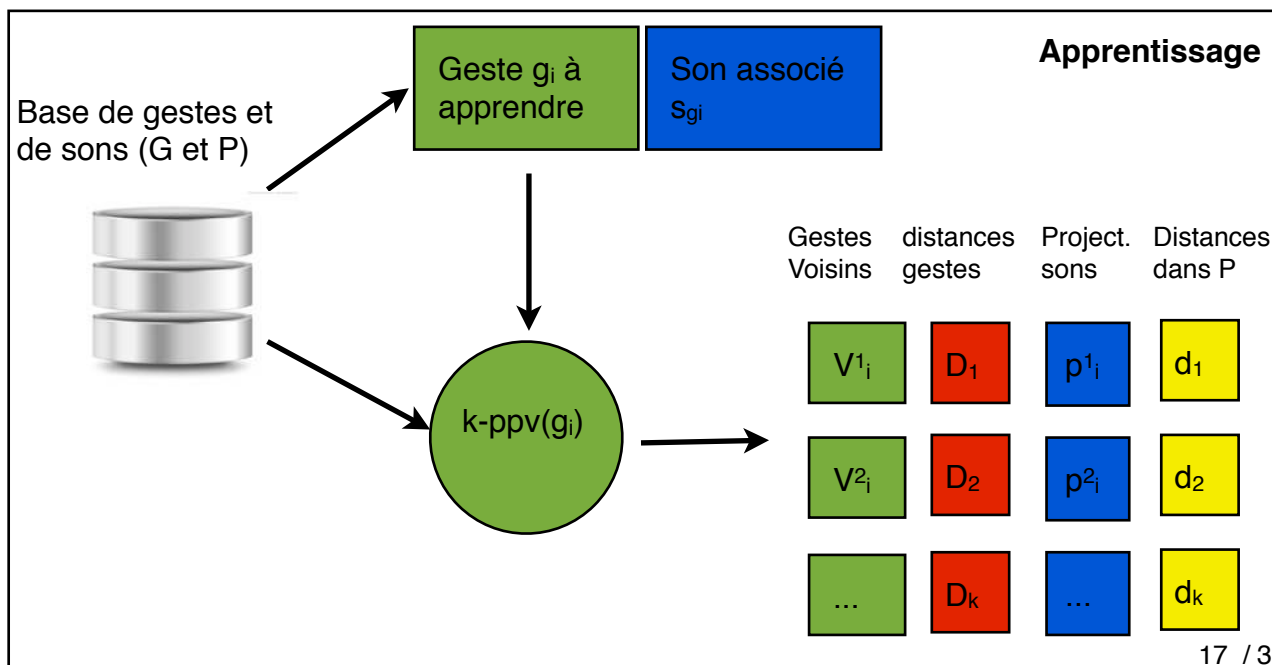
Apprentissage

Base de gestes et de sons (G et P)

Geste $g_i$ à apprendre

Son associé $s_{g_i}$

k-ppv($g_i$)

Gestes Voisins

distances gestes

Project. sons

Distances dans P

$V^1_i$

$D_1$

$p^1_i$

$d_1$

$V^2_i$

$D_2$

$p^2_i$

$d_2$

...

$D_k$

...

$d_k$

17 / 3